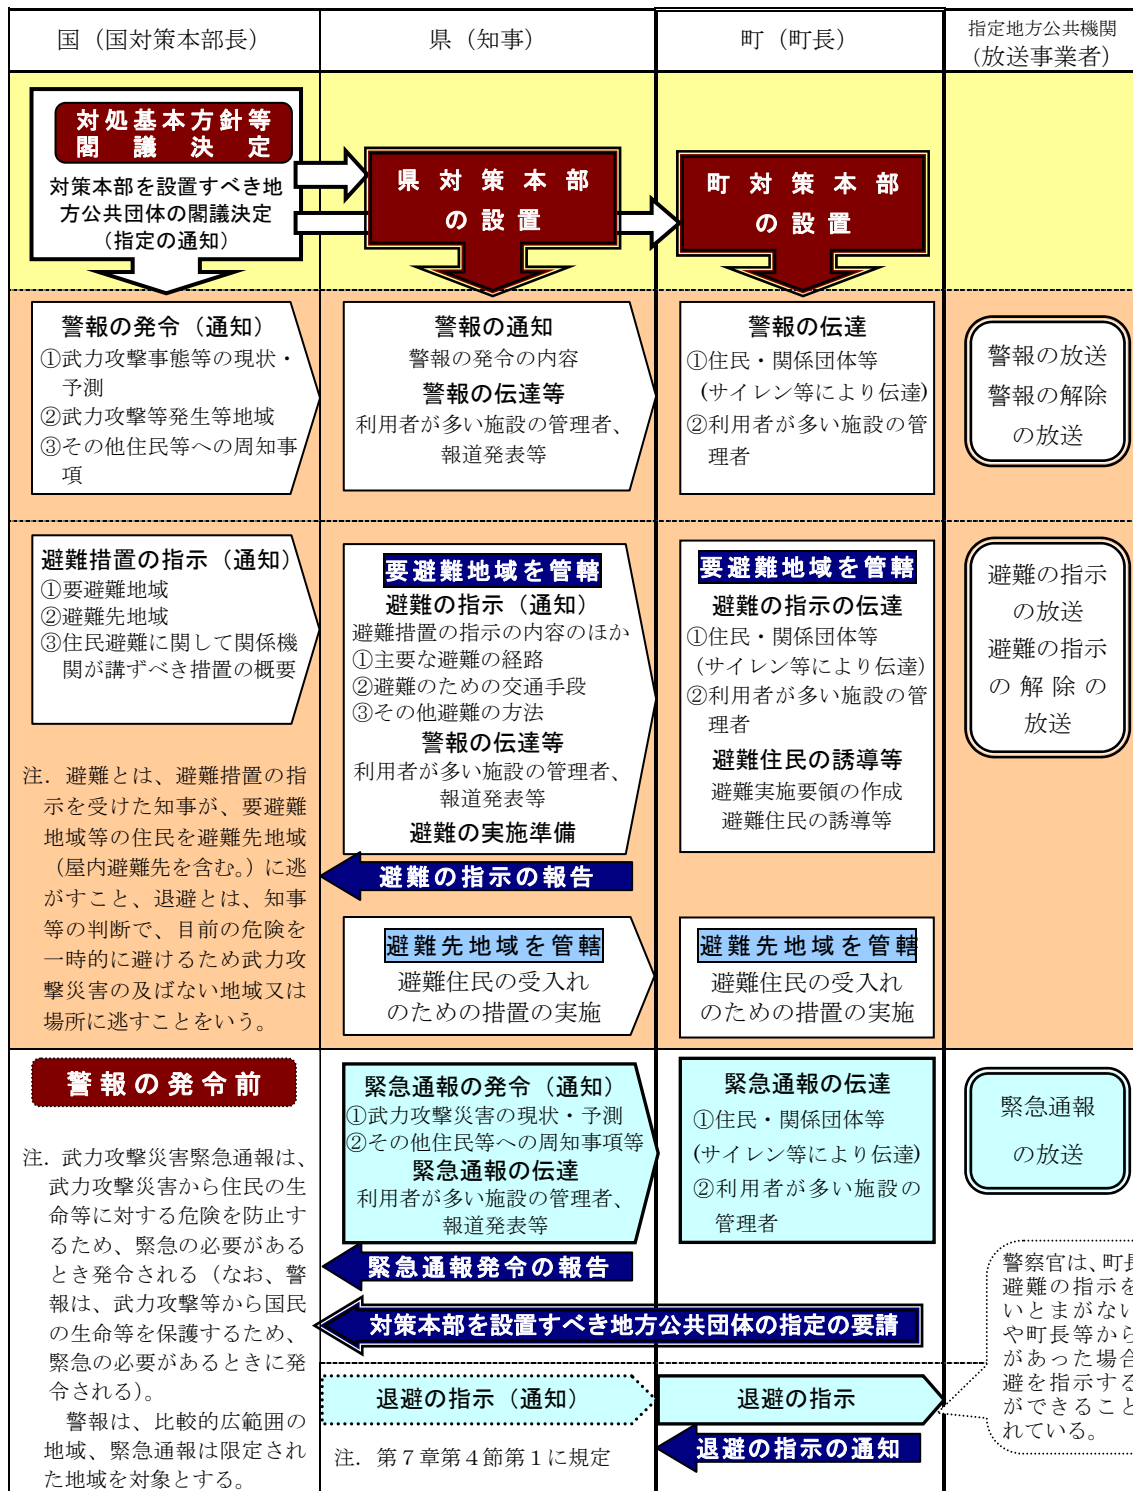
| 国（国対策本部長） | 県（知事） | 町（町長） | 指定地方公共機関（放送事業者） |
|---|---|---|---|

対処基本方針等閣議決定

対策本部を設置すべき地方公共団体の閣議決定（指定の通知）

県対策本部の設置

町対策本部の設置

警報の発令（通知）
①武力攻撃事態等の現状・予測
②武力攻撃等発生等地域
③その他住民等への周知事項

警報の通知
警報の発令の内容
警報の伝達等
利用者が多い施設の管理者、報道発表等

警報の伝達
①住民・関係団体等
(サイレン等により伝達)
②利用者が多い施設の管理者

警報の放送
警報の解除の放送

避難措置の指示（通知）
①要避難地域
②避難先地域
③住民避難に関して関係機関が講ずべき措置の概要

注．避難とは、避難措置の指示を受けた知事が、要避難地域等の住民を避難先地域（屋内避難先を含む。）に逃がすこと、退避とは、知事等の判断で、目前の危険を一時的に避けるため武力攻撃災害の及ばない地域又は場所に逃すことをいう。

要避難地域を管轄
避難の指示（通知）
避難措置の指示の内容のほか
①主要な避難の経路
②避難のための交通手段
③その他避難の方法
警報の伝達等
利用者が多い施設の管理者、報道発表等
避難の実施準備

避難の指示の報告

要避難地域を管轄
避難の指示の伝達
①住民・関係団体等
(サイレン等により伝達)
②利用者が多い施設の管理者
避難住民の誘導等
避難実施要領の作成
避難住民の誘導等

避難の指示の放送
避難の指示の解除の放送

避難先地域を管轄
避難住民の受入れのための措置の実施

避難先地域を管轄
避難住民の受入れのための措置の実施

警報の発令前

注．武力攻撃災害緊急通報は、武力攻撃災害から住民の生命等に対する危険を防止するため、緊急の必要があるとき発令される（なお、警報は、武力攻撃等から国民の生命等を保護するため、緊急の必要があるときに発令される）。
警報は、比較的広範囲の地域、緊急通報は限定された地域を対象とする。

緊急通報の発令（通知）
①武力攻撃災害の現状・予測
②その他住民等への周知事項等
緊急通報の伝達
利用者が多い施設の管理者、報道発表等

緊急通報の伝達
①住民・関係団体等
(サイレン等により伝達)
②利用者が多い施設の管理者

緊急通報の放送

緊急通報発令の報告

対策本部を設置すべき地方公共団体の指定の要請

警察官は、町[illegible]避難の指示を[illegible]いとまがない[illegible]や町長等から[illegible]があった場合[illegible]避を指示する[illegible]ができること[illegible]れている。

退避の指示（通知）
注．第７章第４節第１に規定

退避の指示

退避の指示の通知